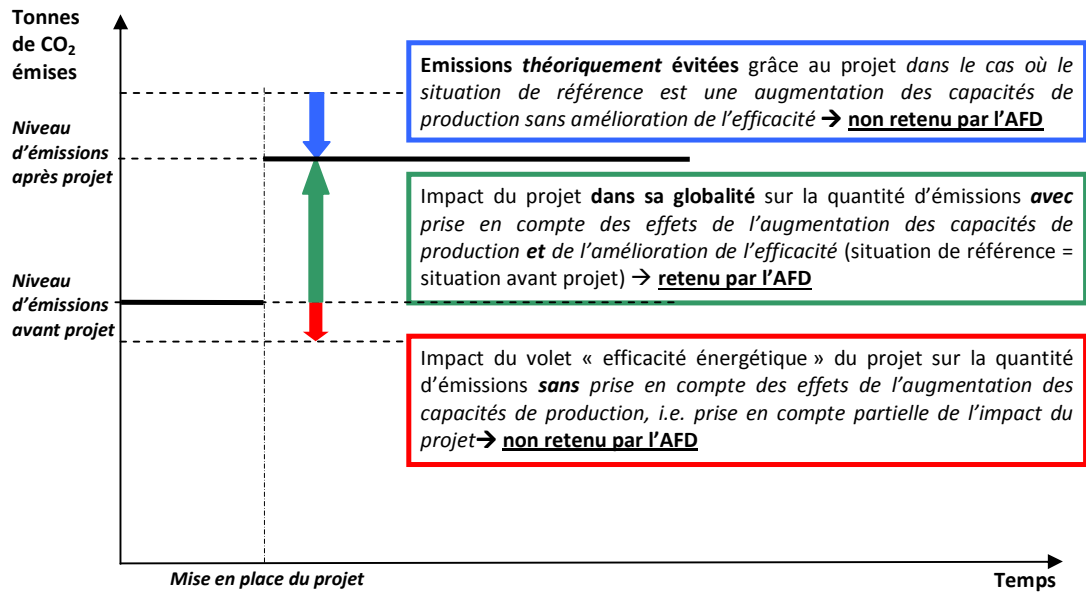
Tonnes de $CO_2$ émises

Niveau d'émissions après projet

Niveau d'émissions avant projet

Emissions théoriquement évitées grâce au projet dans le cas où le situation de référence est une augmentation des capacités de production sans amélioration de l'efficacité → non retenu par l'AFD

Impact du projet dans sa globalité sur la quantité d'émissions avec prise en compte des effets de l'augmentation des capacités de production et de l'amélioration de l'efficacité (situation de référence = situation avant projet) → retenu par l'AFD

Impact du volet « efficacité énergétique » du projet sur la quantité d'émissions sans prise en compte des effets de l'augmentation des capacités de production, i.e. prise en compte partielle de l'impact du projet→ non retenu par l'AFD

Mise en place du projet

Temps